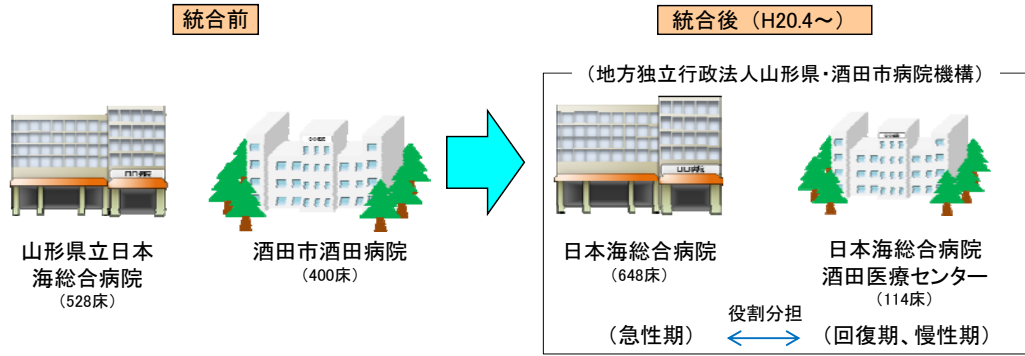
統合前

統合後（H20.4～）

（地方独立行政法人山形県・酒田市病院機構）

山形県立日本海総合病院
（528床）

酒田市酒田病院
（400床）

日本海総合病院
（648床）

日本海総合病院
酒田医療センター
（114床）

役割分担

（急性期）

（回復期、慢性期）